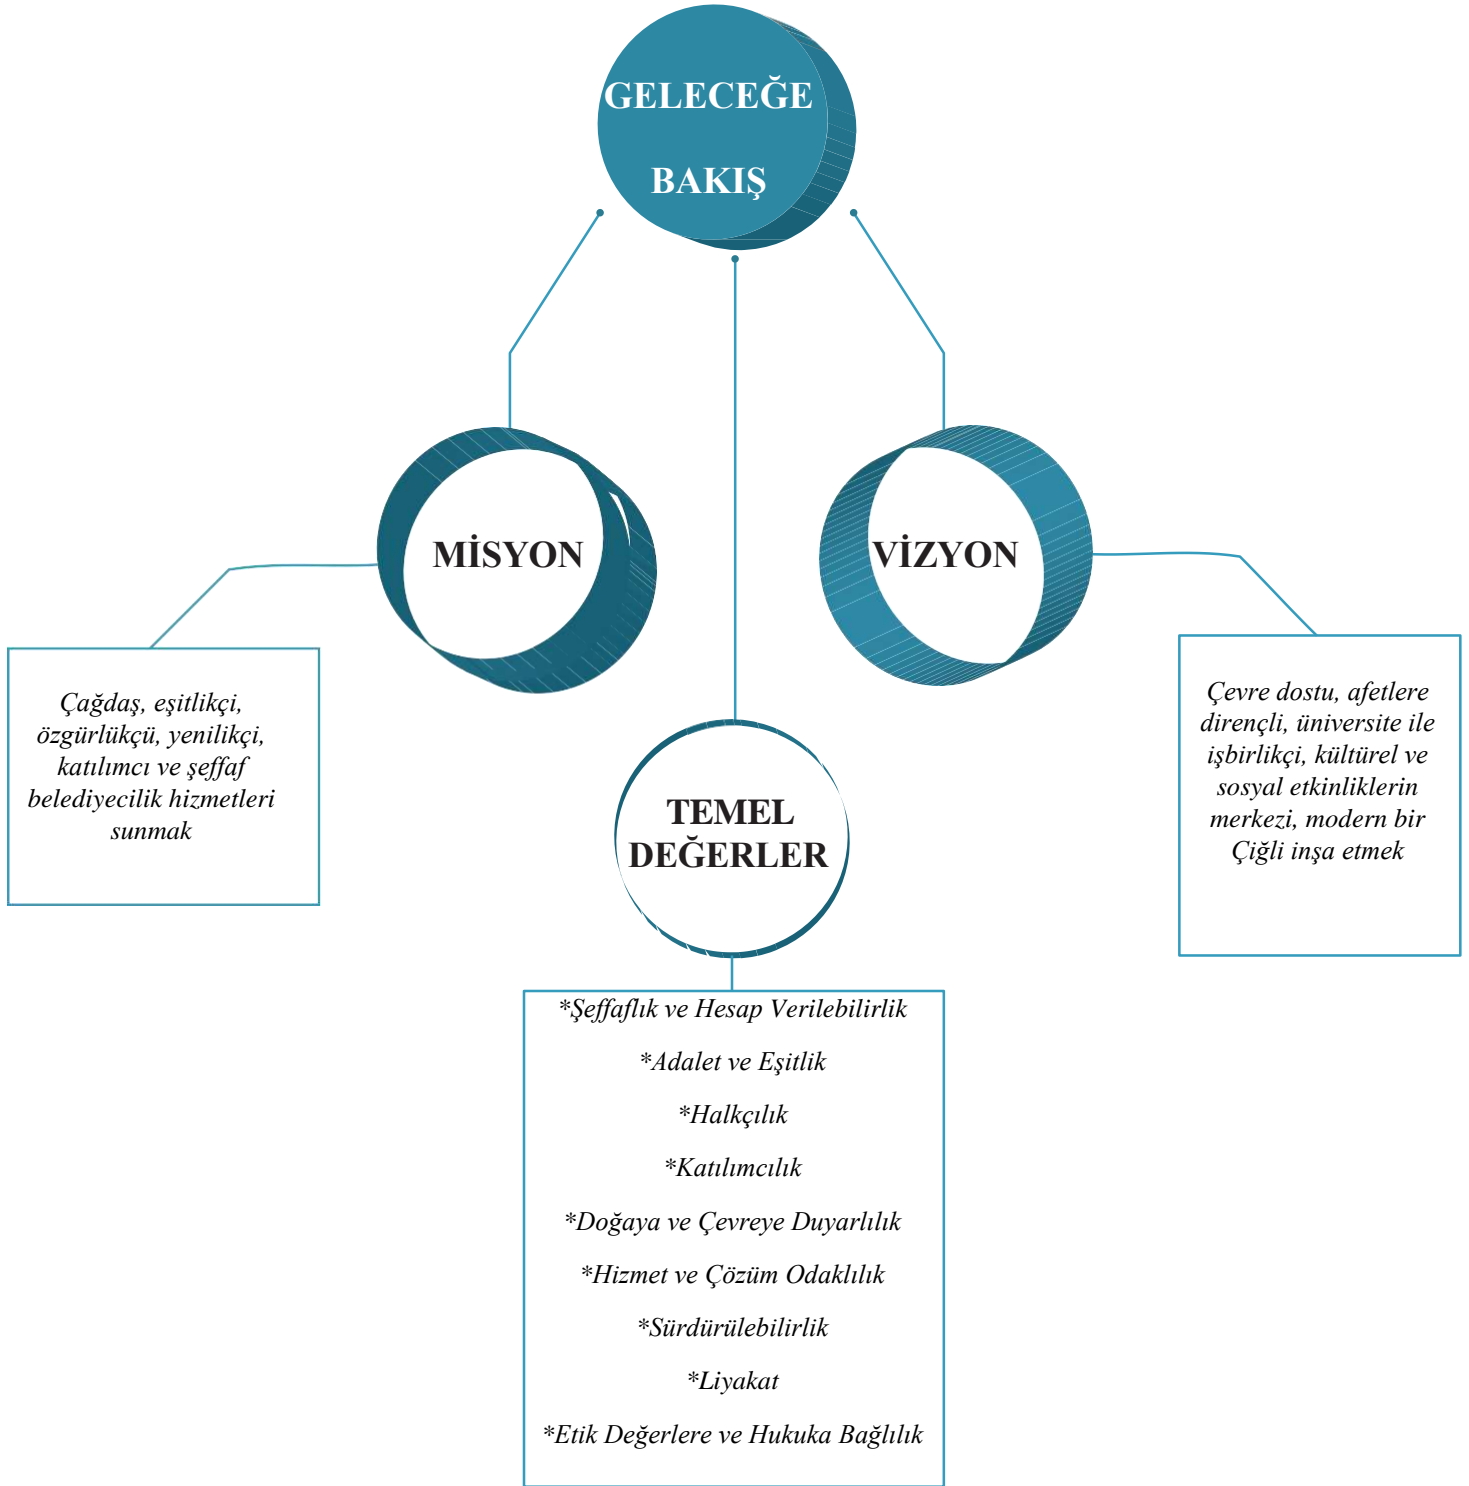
GELECEĞE BAKIŞ

MİSYON

Çağdaş, eşitlikçi, özgürlükçü, yenilikçi, katılımcı ve şeffaf belediyecilik hizmetleri sunmak

VİZYON

Çevre dostu, afetlere dirençli, üniversite ile işbirlikçi, kültürel ve sosyal etkinliklerin merkezi, modern bir Çiğli inşa etmek

TEMEL DEĞERLER

*Şeffaflık ve Hesap Verilebilirlik

*Adalet ve Eşitlik

*Halkçılık

*Katılımcılık

*Doğaya ve Çevreye Duyarlılık

*Hizmet ve Çözüm Odaklılık

*Sürdürülebilirlik

*Liyakat

*Etik Değerlere ve Hukuka Bağlılık